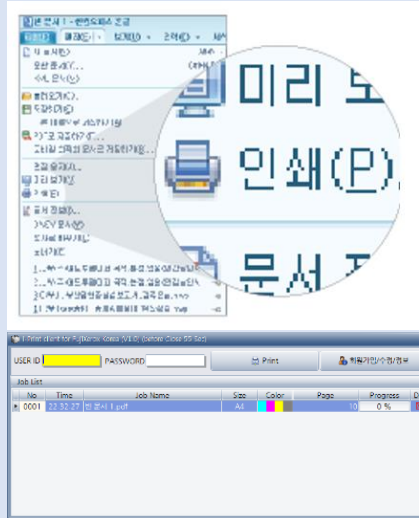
빈 문서 1 - 한컴오피스 한글

미리 보

인쇄(P)...

문서 정

T-Print client for FujiXerox Korea [V1.0] (Select Close 55 Sec)

USER ID

PASSWORD

Print

회원가입/수정/탈퇴

Job List

| No | Time | Job Name | Size | Color | Page | Progress |
|---|---|---|---|---|---|---|
| 0001 | 22:32:27 | 빈 문서 1.pdf | A4 | | 10 | 0 % |